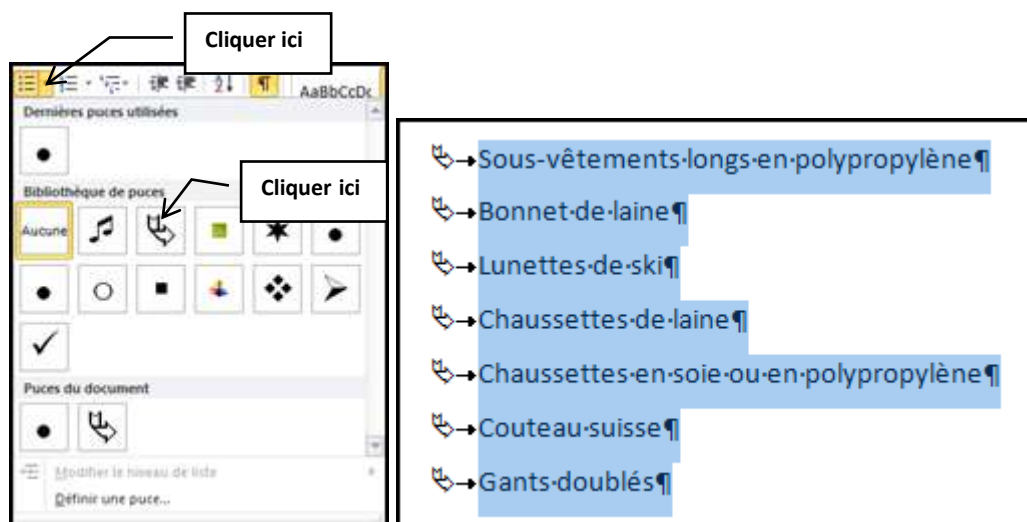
Cliquer ici

AaBbCcDc

Dernières puces utilisées

Bibliothèque de puces

Cliquer ici

Aucune

Puces du document

Modifier le niveau de liste

Définir une puce...

Sous·vêtements·longs·en·polypropylène¶

Bonnet·de·laine¶

Lunettes·de·ski¶

Chaussettes·de·laine¶

Chaussettes·en·soie·ou·en·polypropylène¶

Couteau·suisse¶

Gants·doublés¶